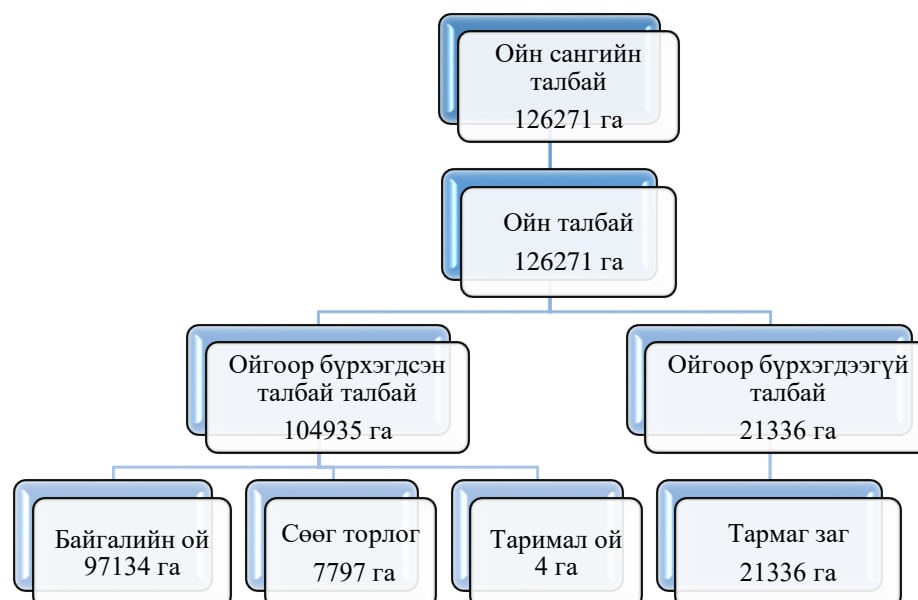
Ойн сангийн талбай
126271 га

Ойн талбай
126271 га

Ойгоор бүрхэгдсэн талбай талбай
104935 га

Ойгоор бүрхэгдээгүй талбай
21336 га

Байгалийн ой
97134 га

Сөөг торлог
7797 га

Таримал ой
4 га

Тармаг заг
21336 га